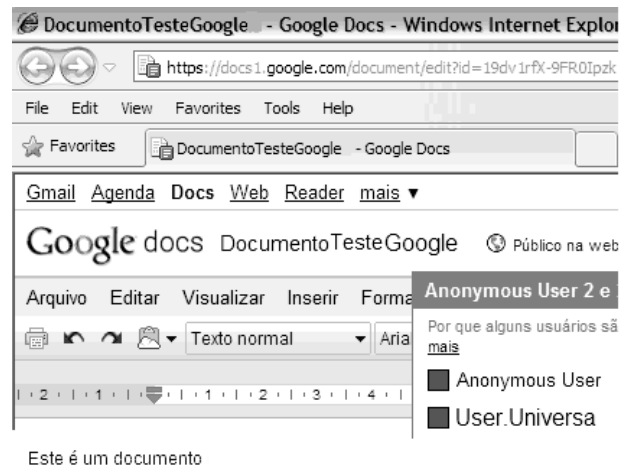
DocumentoTesteGoogle - Google Docs - Windows Internet Explor

https://docs1.google.com/document/edit?id=19dv1rfX-9FR0Ipzk

File Edit View Favorites Tools Help

Favorites DocumentoTesteGoogle - Google Docs

Gmail Agenda Docs Web Reader mais ▾

Google docs DocumentoTesteGoogle Público na web

Arquivo Editar Visualizar Inserir Forma

Texto normal Aria

2 1 1 1 2 3 4

Anonymous User 2 e

Por que alguns usuários sã mais

Anonymous User

User.Universa

Este é um documento